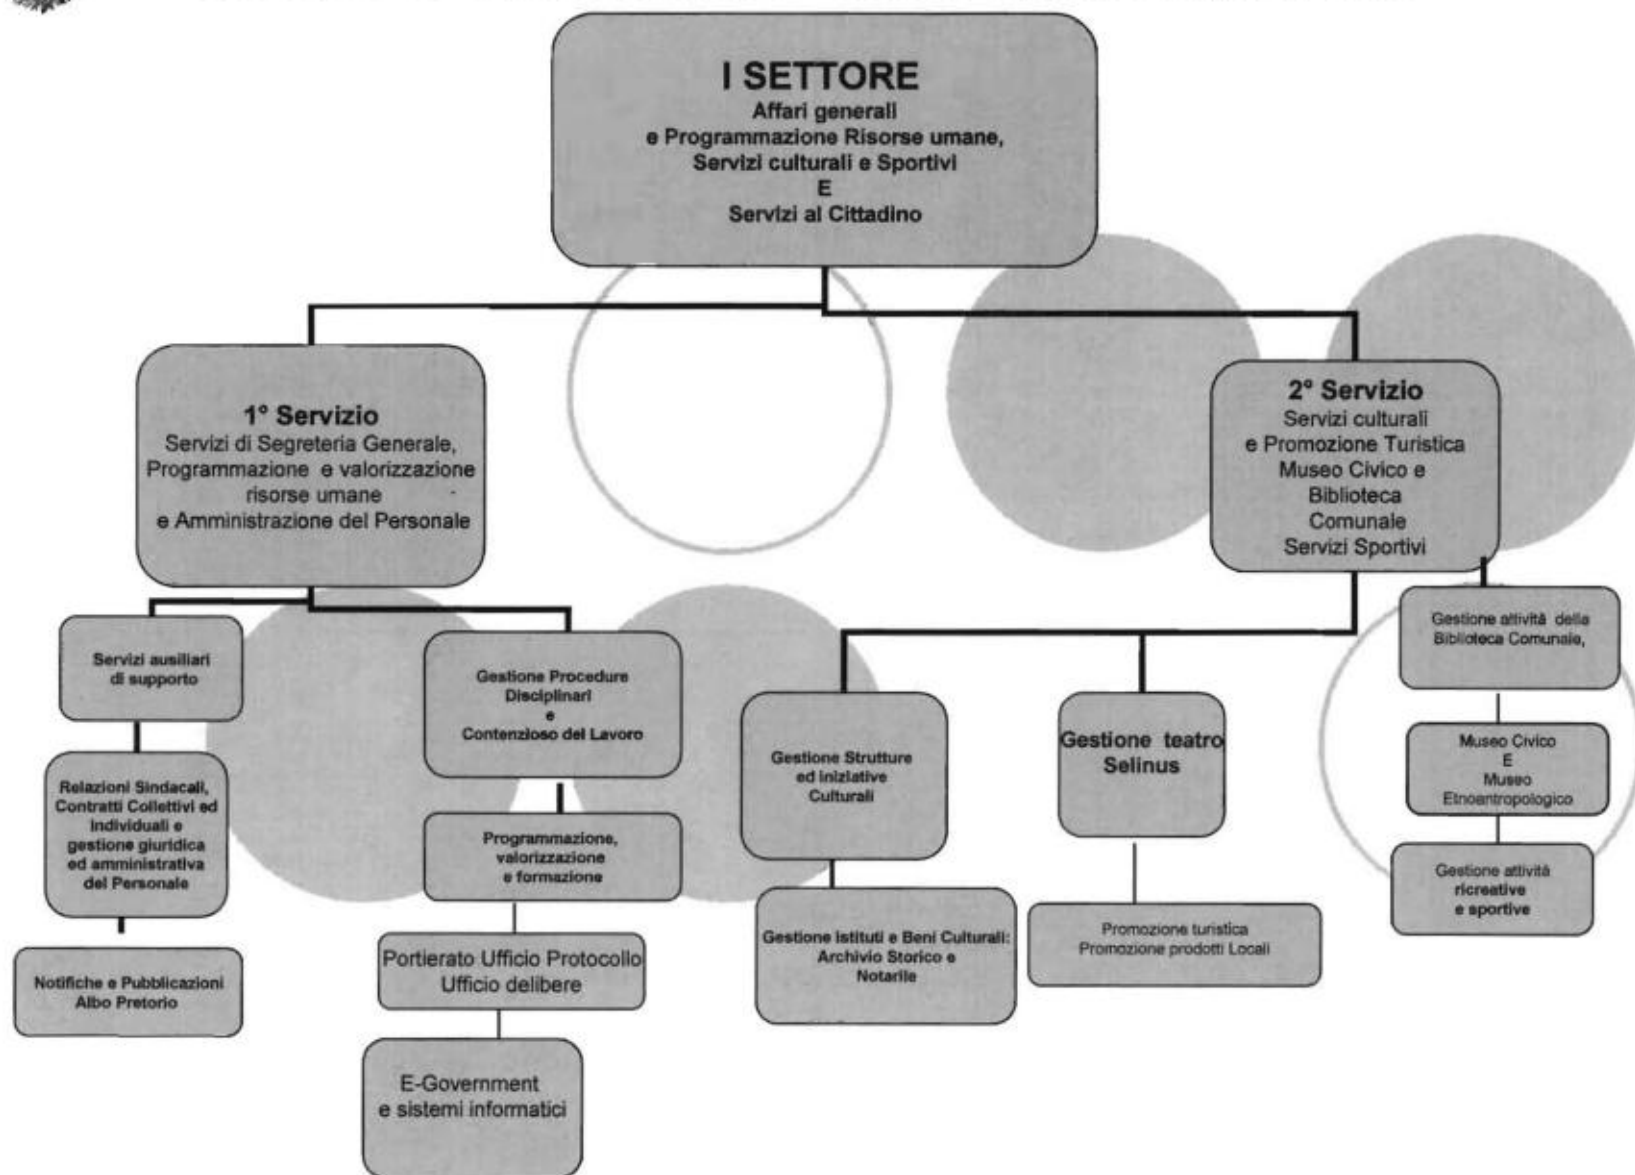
I SETTORE
Affari generali
e Programmazione Risorse umane,
Servizi culturali e Sportivi
E
Servizi al Cittadino

1° Servizio
Servizi di Segreteria Generale, Programmazione e valorizzazione risorse umane
e Amministrazione del Personale

Servizi ausiliari di supporto

Relazioni Sindacali, Contratti Collettivi ed individuali e gestione giuridica ed amministrativa del Personale

Notifiche e Pubblicazioni Albo Pretorio

Gestione Procedure Disciplinari
e
Contenzioso del Lavoro

Programmazione, valorizzazione e formazione

Portierato Ufficio Protocollo
Ufficio delibere

E-Government
e sistemi informatici

2° Servizio
Servizi culturali
e Promozione Turistica
Museo Civico e
Biblioteca
Comunale
Servizi Sportivi

Gestione Strutture ed iniziative Culturali

Gestione istituti e Beni Culturali: Archivio Storico e Notarile

Gestione teatro Selinus

Promozione turistica
Promozione prodotti Locali

Gestione attività della Biblioteca Comunale,

Museo Civico
E
Museo
Etnoantropologico

Gestione attività ricreative e sportive